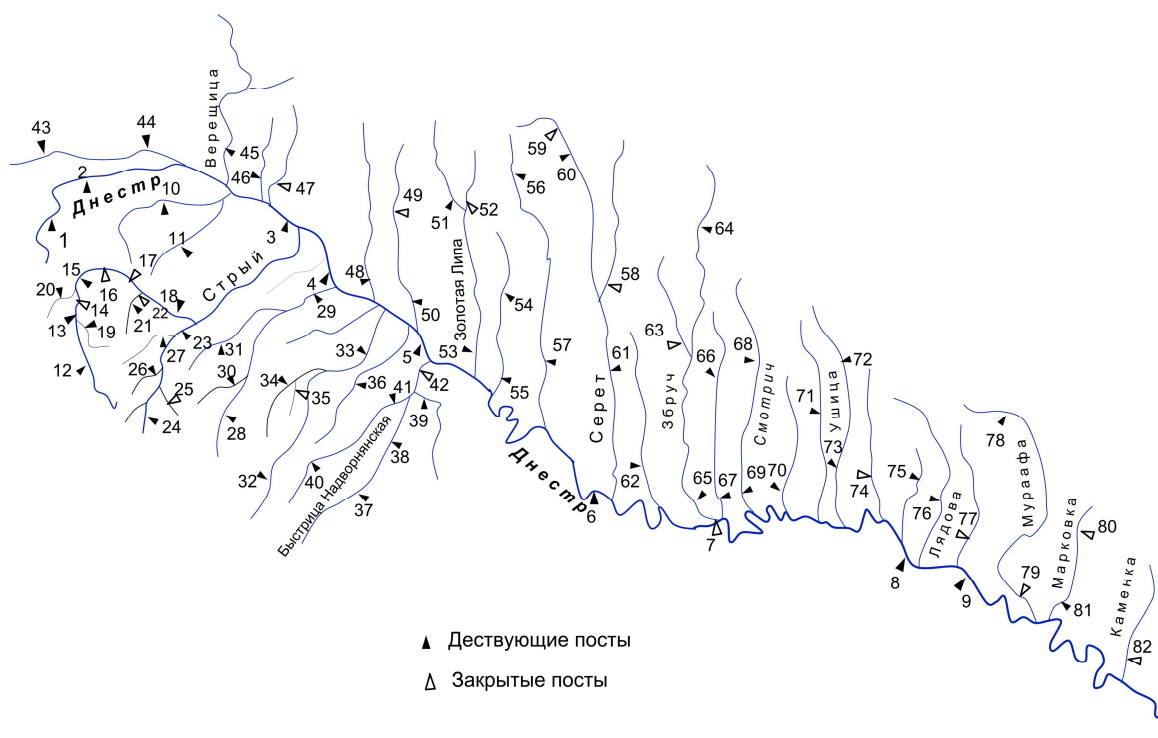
43
44
Верещица
45
46
47
2
Днестр
10
1
11
Стрый
3
17
15
16
20
14
18
19
22
13
21
23
27
12
26
31
25
30
24
28
4
48
29
49
51
52
Золотая Липа
50
53
33
5
34
35
36
41
42
32
40
39
38
37
Быстрица Надворнянская
54
55
56
59
60
58
57
61
Серет
62
Днестр
6
64
63
66
Збруч
65
67
7
68
Смотрич
69
70
71
72
Ушица
73
74
75
76
Лядова
77
8
9
78
Мураафа
79
Марковка
80
81
Каменка
82
Дествующие посты
Закрытые посты